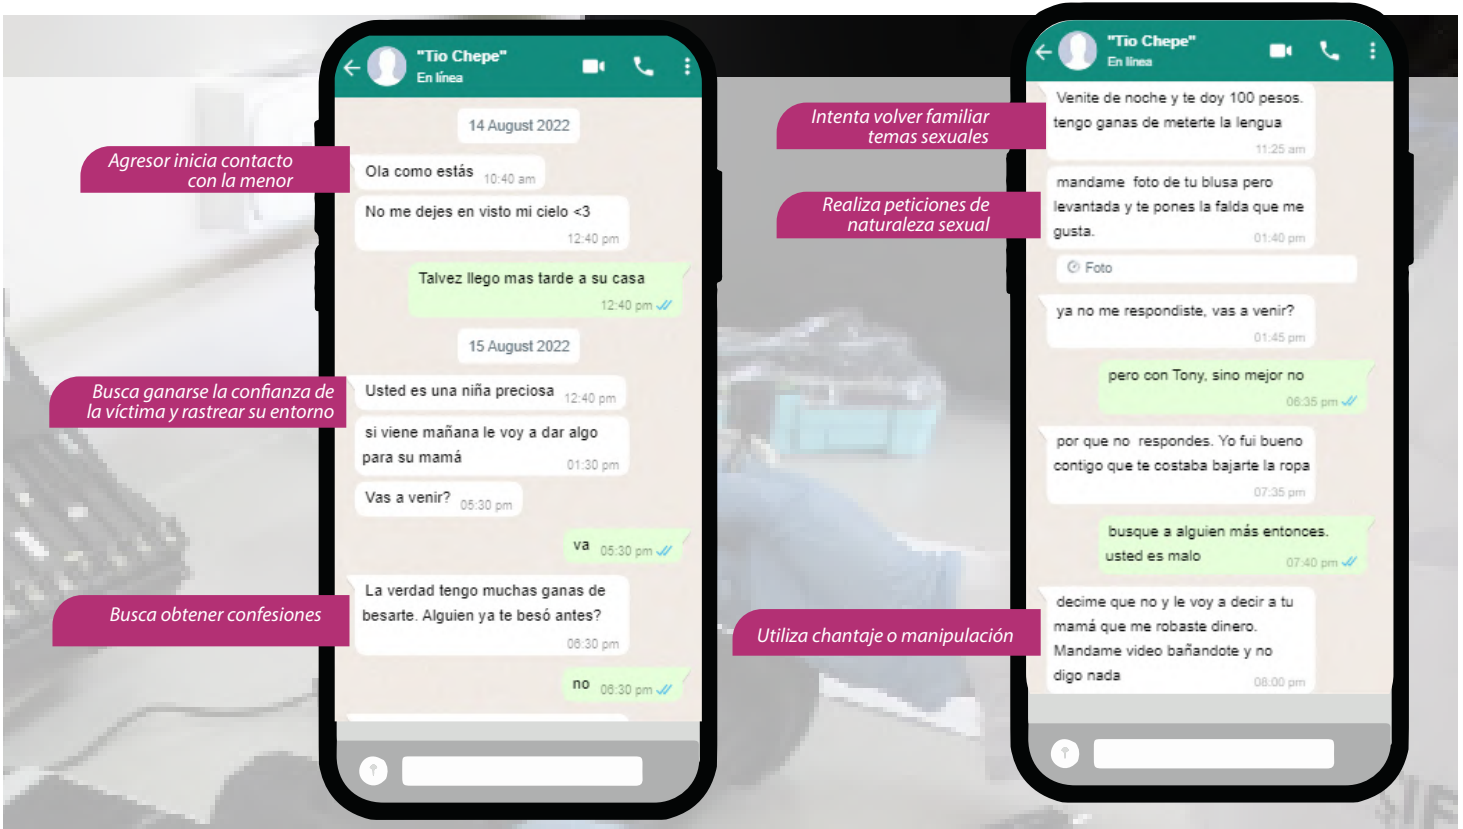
Agresor inicia contacto con la menor

Busca ganarse la confianza de la víctima y rastrear su entorno

Busca obtener confesiones

"Tio Chepe"
En línea

14 August 2022

Ola como estás 10:40 am

No me dejes en visto mi cielo <3 12:40 pm

Talvez llego mas tarde a su casa 12:40 pm

15 August 2022

Usted es una niña preciosa 12:40 pm

si viene mañana le voy a dar algo para su mamá 01:30 pm

Vas a venir? 05:30 pm

va 05:30 pm

La verdad tengo muchas ganas de besarte. Alguien ya te besó antes? 06:30 pm

no 06:30 pm

Intenta volver familiar temas sexuales

Realiza peticiones de naturaleza sexual

Utiliza chantaje o manipulación

"Tio Chepe"
En línea

Venite de noche y te doy 100 pesos. tengo ganas de meterte la lengua 11:25 am

mandame foto de tu blusa pero levantada y te pones la falda que me gusta. 01:40 pm

Foto

ya no me respondiste, vas a venir? 01:45 pm

pero con Tony, sino mejor no 06:35 pm

por que no responds. Yo fui bueno contigo que te costaba bajarte la ropa 07:35 pm

busque a alguien más entonces. usted es malo 07:40 pm

decime que no y le voy a decir a tu mamá que me robaste dinero. Mandame video bañandote y no digo nada 08:00 pm